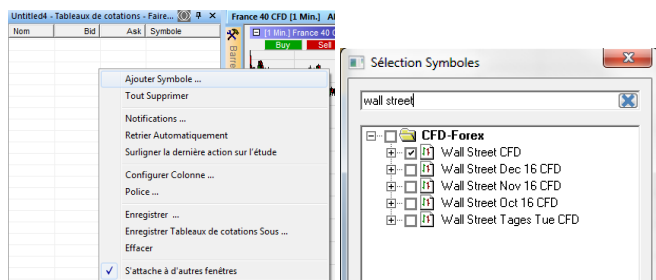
Untitled4 - Tableaux de cotations - Faire...

France 40 CFD [1 Min.]

Nom | Bid | Ask | Symbole

[1 Min.] France 40 C

Buy

Sell

Barre

Ajouter Symbole ...
Tout Supprimer

Notifications ...
Retrier Automatiquement
Surligner la dernière action sur l'étude

Configurer Colonne ...
Police ...

Enregistrer ...
Enregistrer Tableaux de cotations Sous ...
Effacer

S'attache à d'autres fenêtres

Sélection Symboles

wall street

CFD-Forex
Wall Street CFD
Wall Street Dec 16 CFD
Wall Street Nov 16 CFD
Wall Street Oct 16 CFD
Wall Street Tages Tue CFD